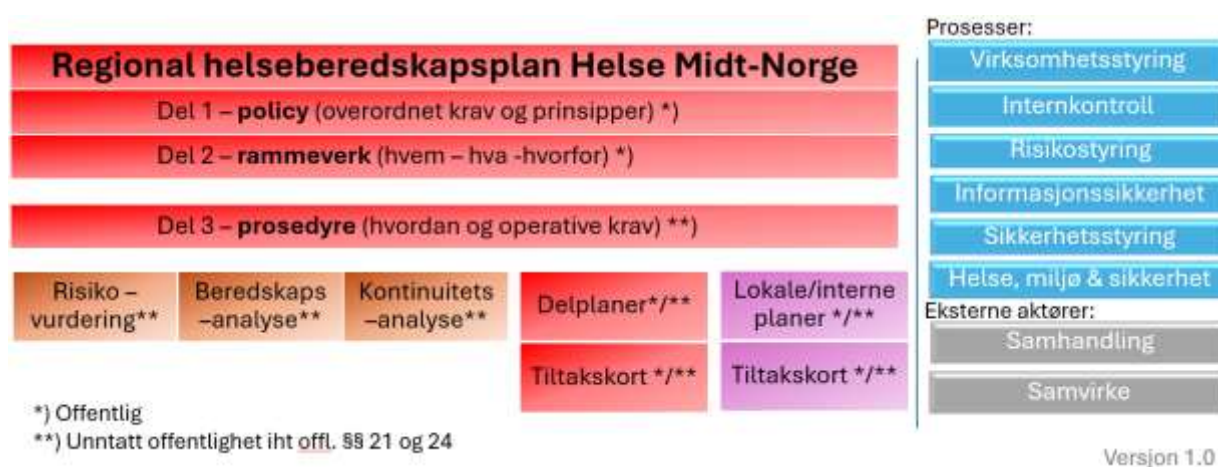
Regional helseberedskapsplan Helse Midt-Norge

Del 1 – **policy** (overordnet krav og prinsipper) *)

Del 2 – **rammeverk** (hvem – hva -hvorfor) *)

Del 3 – **prosedyre** (hvordan og operative krav) **)

Risiko – vurdering**

Beredskaps –analyse**

Kontinuitets –analyse**

Delplaner*/**

Tiltakskort */**

Lokale/interne planer */**

Tiltakskort */**

*) Offentlig
**) Unntatt offentlighet iht offl. §§ 21 og 24

Prosesser:

Virksomhetsstyring

Internkontroll

Risikostyring

Informasjonssikkerhet

Sikkerhetsstyring

Helse, miljø & sikkerhet

Eksterne aktører:

Samhandling

Samvirke

Versjon 1.0